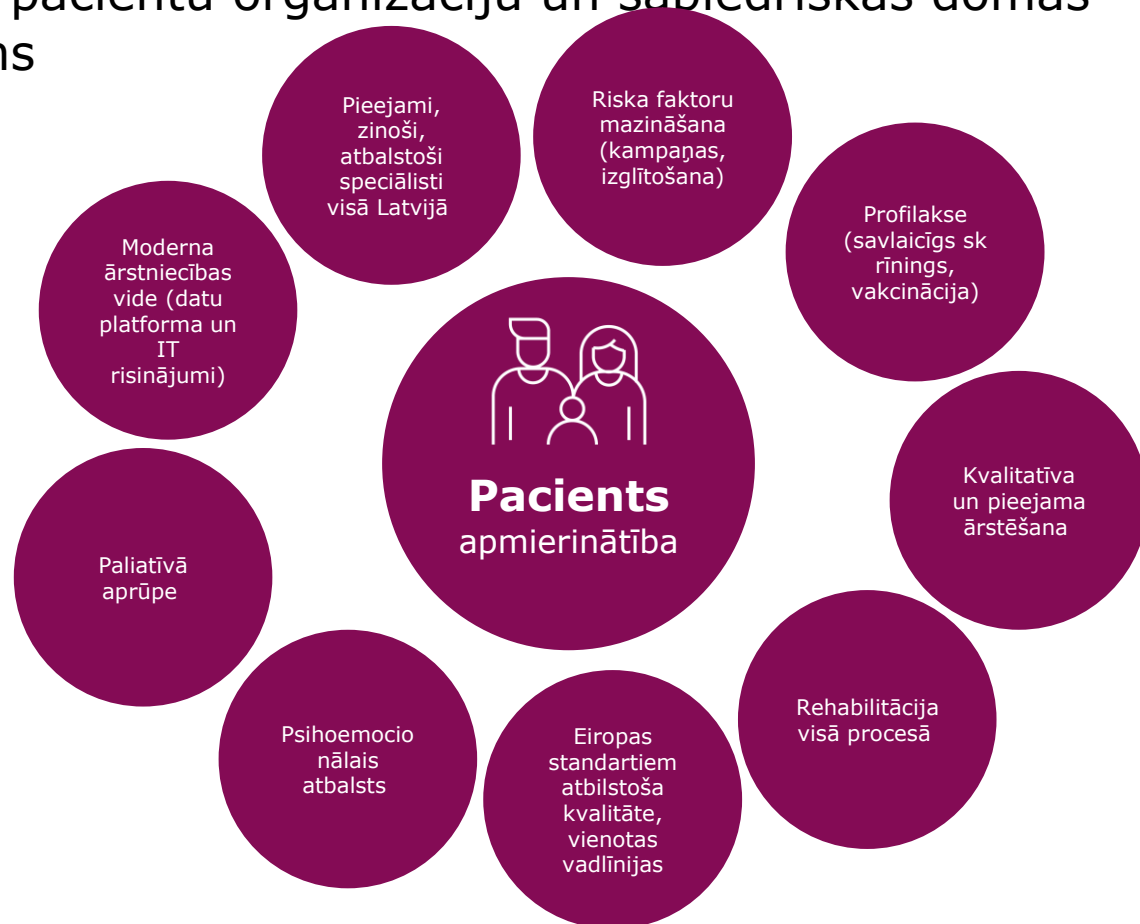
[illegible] pacientu organizāciju un sabiedriskās domas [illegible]ns

Pieejami, zinoši, atbalstoši speciālisti visā Latvijā

Riska faktoru mazināšana (kampaņas, izglītošana)

Profilakse (savlaicīgs sk rīnings, vakcinācija)

Kvalitatīva un pieejama ārstēšana

Rehabilitācija visā procesā

Eiropas standartiem atbilstoša kvalitāte, vienotas vadlīnijas

Psihoemocio nālais atbalsts

Paliatīvā aprūpe

Moderna ārstniecības vide (datu platforma un IT risinājumi)

Pacients
apmierinātība